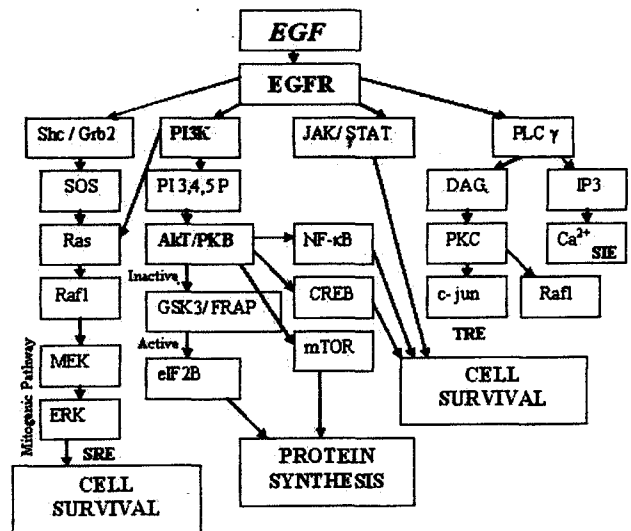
EGF

EGFR

Shc / Grb2

PI3K

JAK/ STAT

PLC γ

SOS

PI 3,4,5 P

DAG

IP3

Ras

AkT/PKB

NF-κB

PKC

$Ca^{2+}$

SIE

Raf1

Inactive

GSK3/ FRAP

CREB

c- jun

Raf1

Active

mTOR

TRE

MEK

eIF2B

CELL SURVIVAL

ERK

Mitogenic Pathway

SRE

PROTEIN SYNTHESIS

CELL SURVIVAL